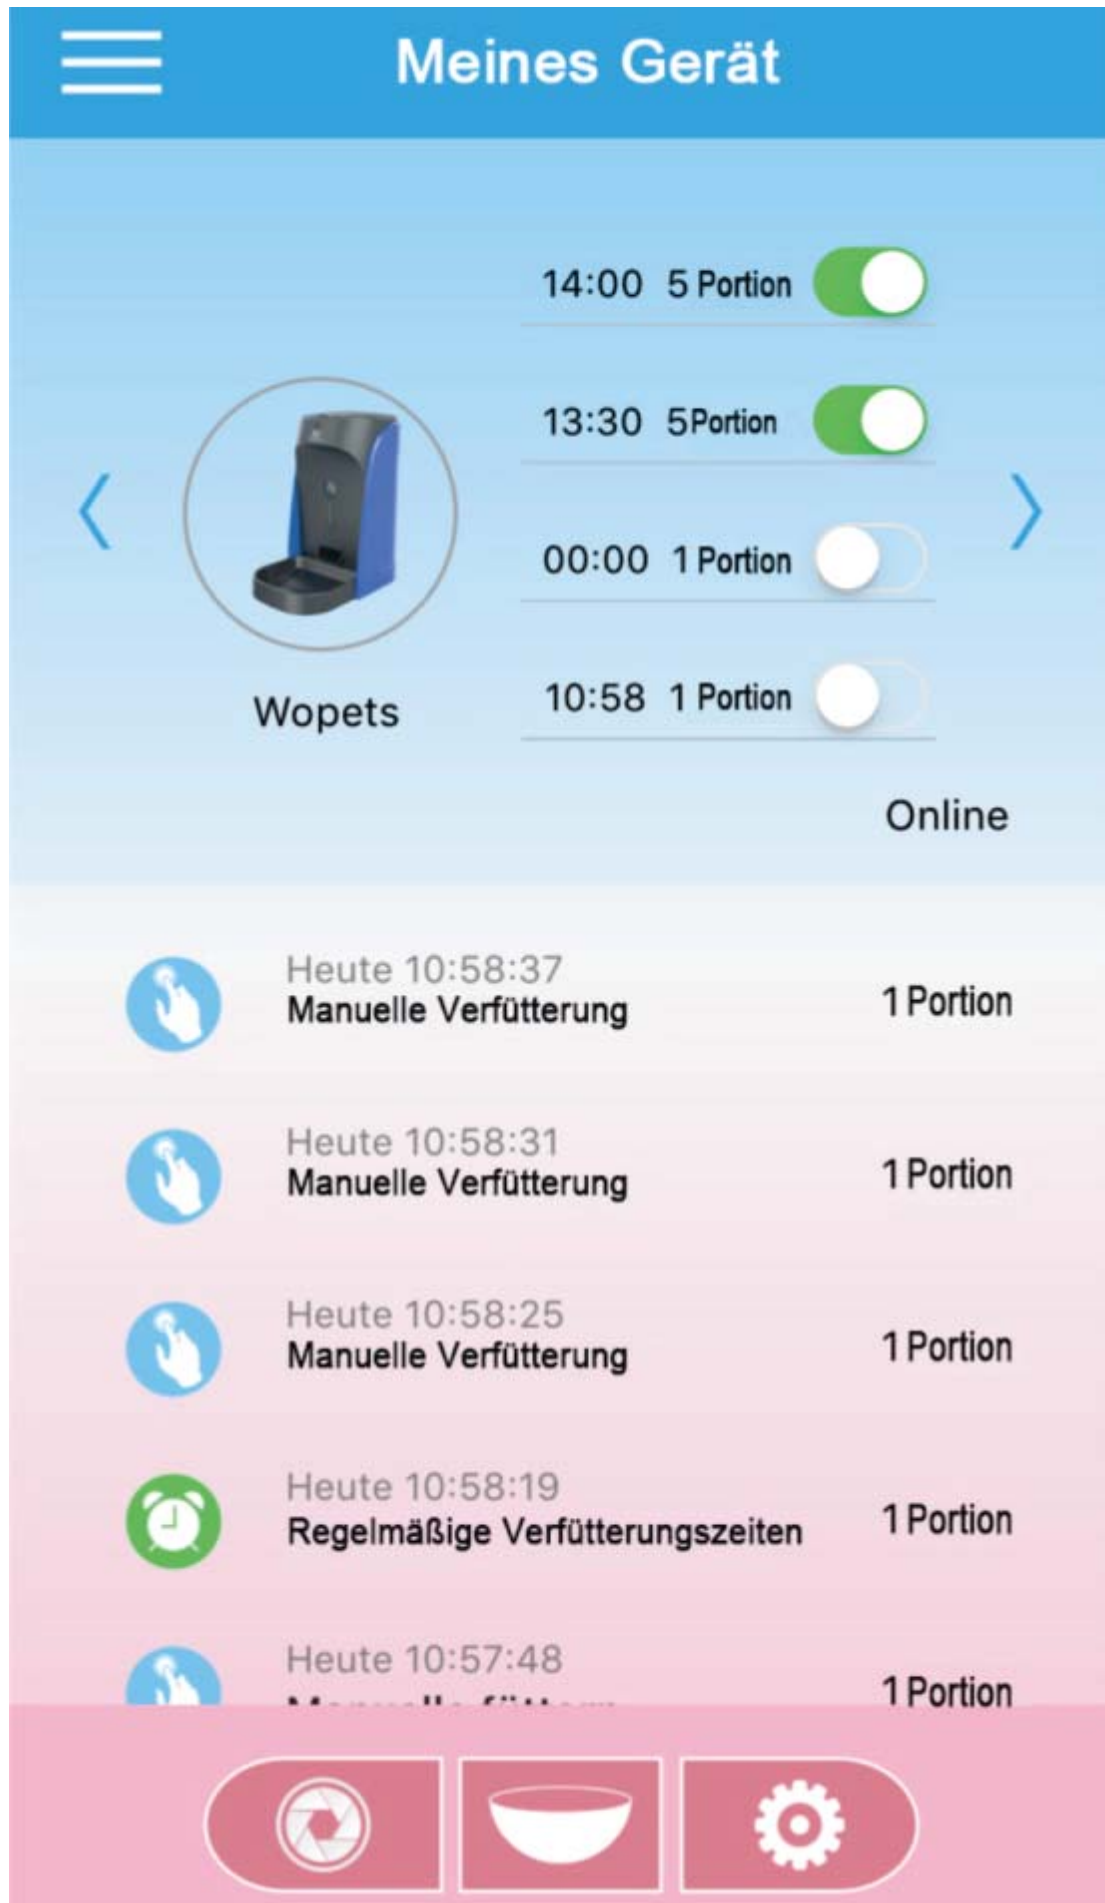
Meines Gerät

14:00 5 Portion

13:30 5Portion

00:00 1 Portion

10:58 1 Portion

Wopets

Online

Heute 10:58:37
Manuelle Verfütterung
1 Portion

Heute 10:58:31
Manuelle Verfütterung
1 Portion

Heute 10:58:25
Manuelle Verfütterung
1 Portion

Heute 10:58:19
Regelmäßige Verfütterungszeiten
1 Portion

Heute 10:57:48
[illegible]
1 Portion